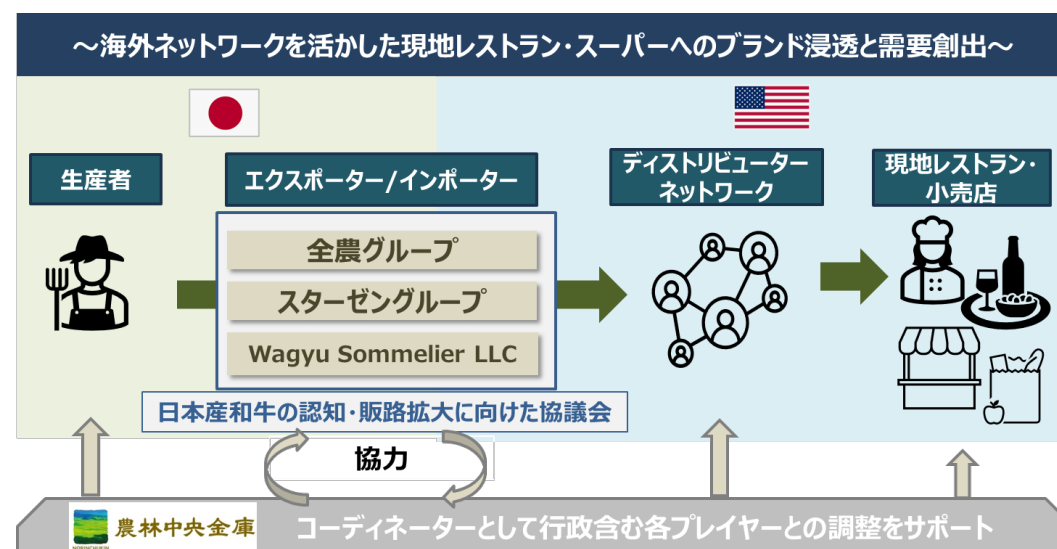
～海外ネットワークを活かした現地レストラン・スーパーへのブランド浸透と需要創出～

生産者

エクスポーター/インポーター

全農グループ

スターゼングループ

Wagyu Sommelier LLC

日本産和牛の認知・販路拡大に向けた協議会

ディストリビューターネットワーク

現地レストラン・小売店

協力

農林中央金庫

コーディネーターとして行政含む各プレイヤーとの調整をサポート